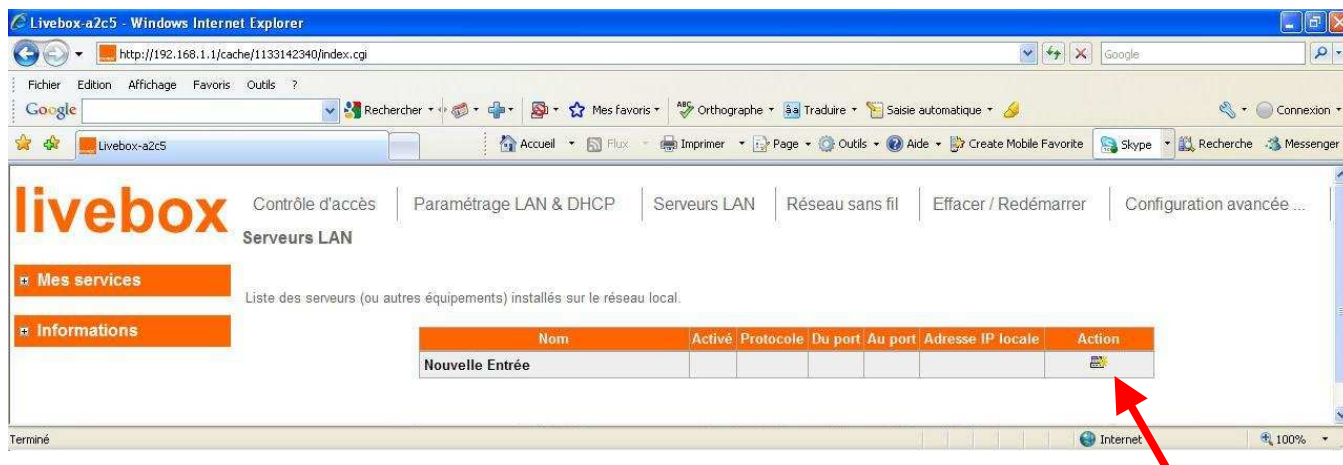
Livebox-a2c5 - Windows Internet Explorer

http://192.168.1.1/cache/1133142340/index.cgi

Google

Fichier Edition Affichage Favoris Outils ?

Google

Rechercher Mes favoris Orthographe Traduire Saisie automatique Connexion

Livebox-a2c5

Accueil Flux Imprimer Page Outils Aide Create Mobile Favorite Skype Recherche Messenger

livebox

Contrôle d'accès | Paramétrage LAN & DHCP | Serveurs LAN | Réseau sans fil | Effacer / Redémarrer | Configuration avancée ...

Serveurs LAN

Mes services

Informations

Liste des serveurs (ou autres équipements) installés sur le réseau local.

| Nom | Activé | Protocole | Du port | Au port | Adresse IP locale | Action |
|---|---|---|---|---|---|---|
| Nouvelle Entrée | | | | | | |

Terminé

Internet

100%